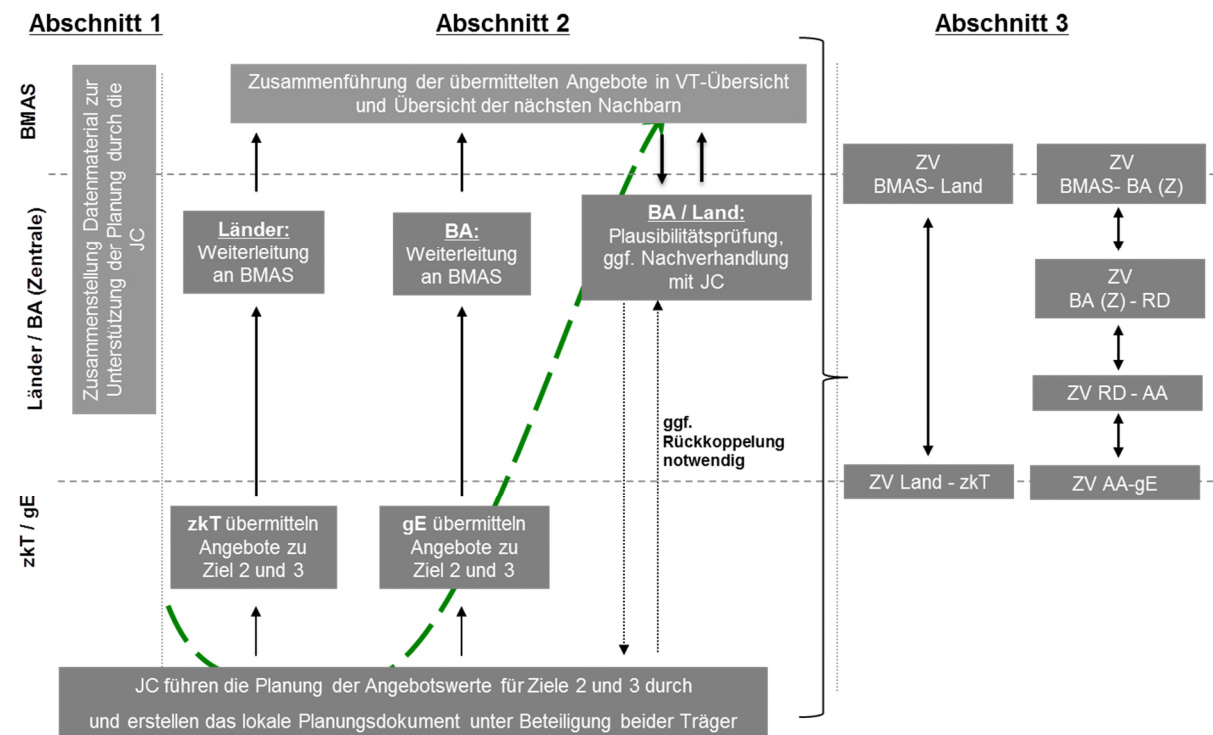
Abschnitt 1

Abschnitt 2

Abschnitt 3

BMAS

Länder / BA (Zentrale)

zkT / gE

Zusammenstellung Datenmaterial zur Unterstützung der Planung durch die JC

Zusammenführung der übermittelten Angebote in VT-Übersicht und Übersicht der nächsten Nachbarn

Länder: Weiterleitung an BMAS

BA: Weiterleitung an BMAS

BA / Land: Plausibilitätsprüfung, ggf. Nachverhandlung mit JC

ggf. Rückkoppelung notwendig

zkT übermitteln Angebote zu Ziel 2 und 3

gE übermitteln Angebote zu Ziel 2 und 3

JC führen die Planung der Angebotswerte für Ziele 2 und 3 durch und erstellen das lokale Planungsdokument unter Beteiligung beider Träger

ZV BMAS- Land

ZV BMAS- BA (Z)

ZV BA (Z) - RD

ZV RD - AA

ZV Land - zkT

ZV AA-gE